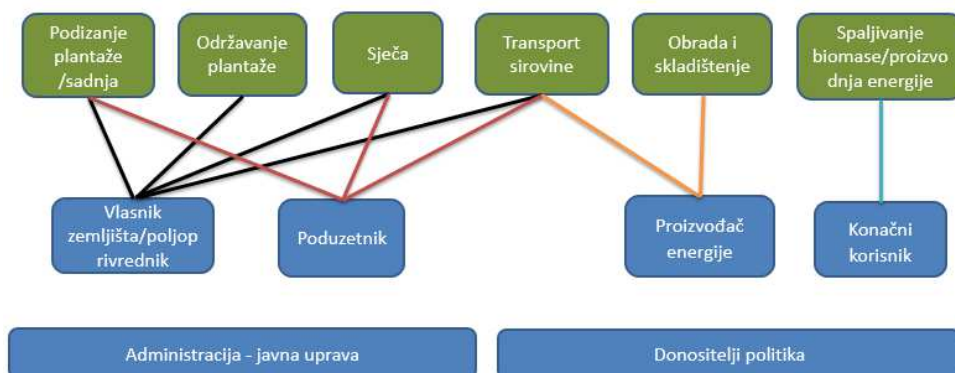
Podizanje plantaže /sadnja

Održavanje plantaže

Sječa

Transport sirovine

Obrada i skladištenje

Spaljivanje biomase/proizvodnja energije

Vlasnik zemljišta/poljoprivrednik

Poduzetnik

Proizvođač energije

Konačni korisnik

Administracija - javna uprava

Donositelji politika